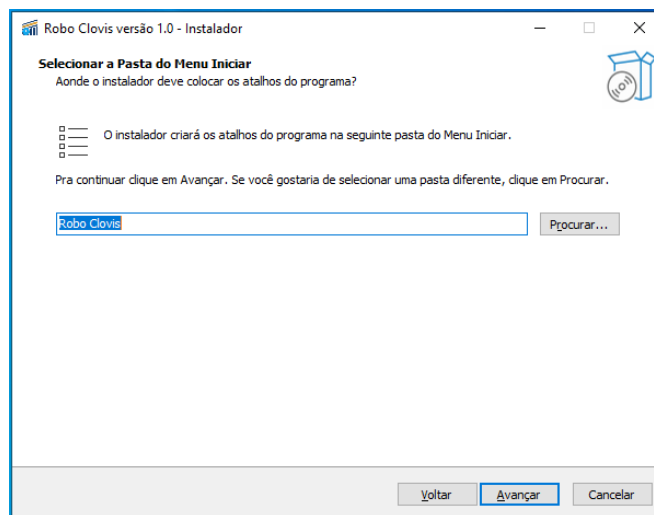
Robo Clovis versão 1.0 - Instalador

Selecionar a Pasta do Menu Iniciar
Aonde o instalador deve colocar os atalhos do programa?

O instalador criará os atalhos do programa na seguinte pasta do Menu Iniciar.

Pra continuar clique em Avançar. Se você gostaria de selecionar uma pasta diferente, clique em Procurar.

Robo Clovis

Procurar...

Voltar

Avançar

Cancelar